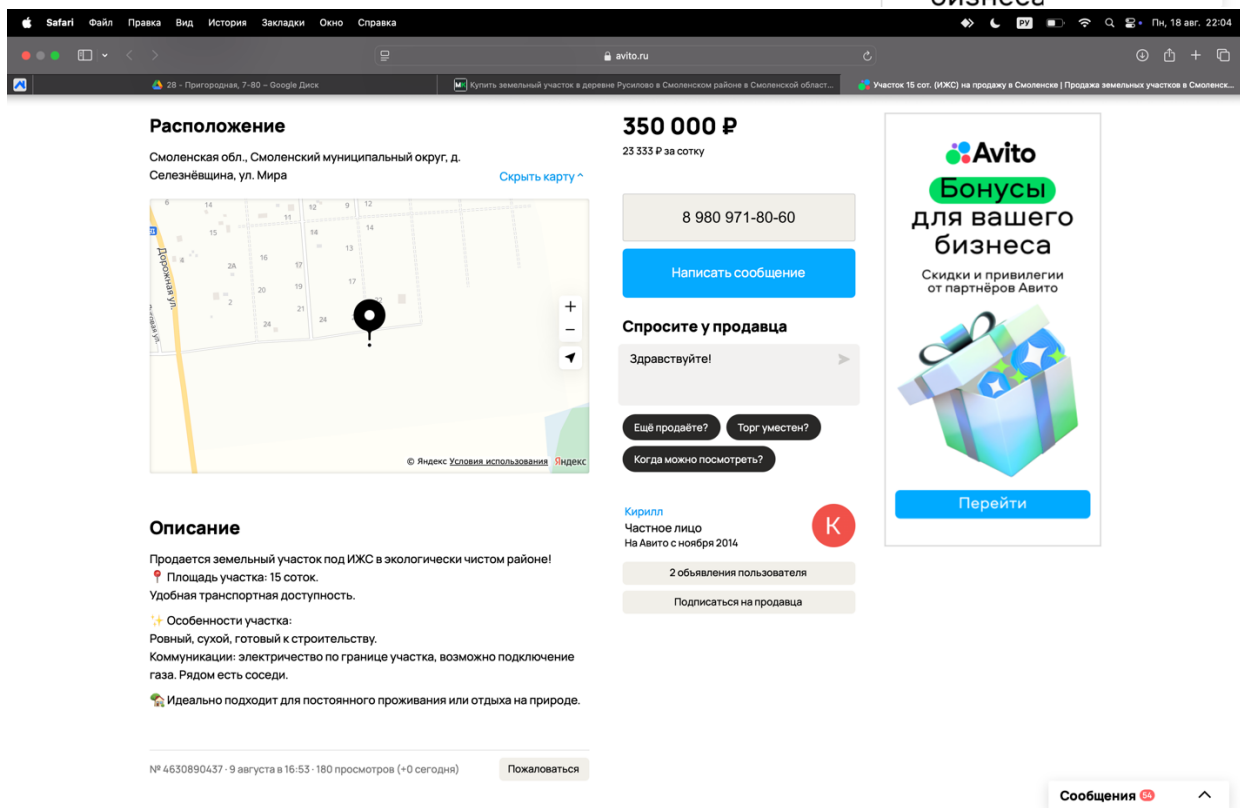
Safari Файл Правка Вид История Закладки Окно Справка
РУ Пн, 18 авг. 22:04

avito.ru

28 – Пригородная, 7-80 – Google Диск
Купить земельный участок в деревне Русилово в Смоленском районе в Смоленской област...
Участок 15 сот. (ИЖС) на продажу в Смоленске | Продажа земельных участков в Смоленск...

Расположение

Смоленская обл., Смоленский муниципальный округ, д. Селезнёвщина, ул. Мира

Скрыть карту

Дорожная ул.

© Яндекс Условия использования Яндекс

350 000 ₽
23 333 ₽ за сотку

8 980 971-80-60

Написать сообщение

Спросите у продавца

Здравствуйте!

Ещё продаёте? Торг уместен? Когда можно посмотреть?

Кирилл
Частное лицо
На Авито с ноября 2014
К

2 объявления пользователя

Подписаться на продавца

Avito
Бонусы для вашего бизнеса
Скидки и привилегии от партнёров Авито
Перейти

Описание

Продается земельный участок под ИЖС в экологически чистом районе!
📍 Площадь участка: 15 соток.
Удобная транспортная доступность.

✨ Особенности участка:
Ровный, сухой, готовый к строительству.
Коммуникации: электричество по границе участка, возможно подключение газа. Рядом есть соседи.

🏡 Идеально подходит для постоянного проживания или отдыха на природе.

№ 4630890437 · 9 августа в 16:53 · 180 просмотров (+0 сегодня)

Пожаловаться

Сообщения 54